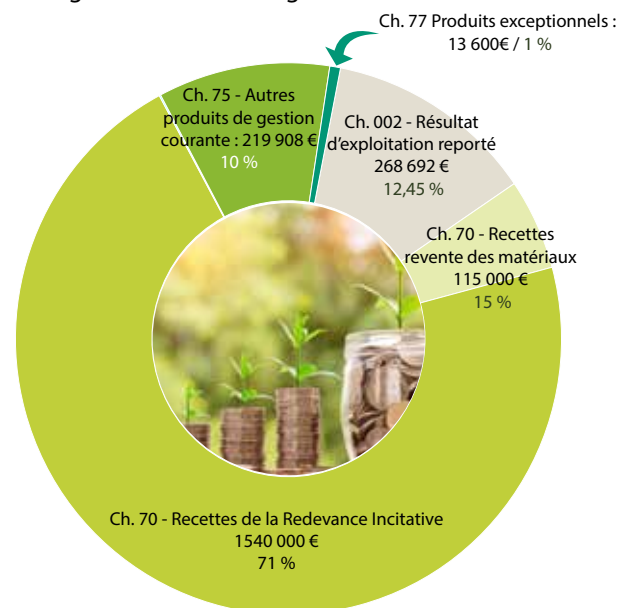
Ch. 77 Produits exceptionnels : 13 600€ / 1 %

Ch. 75 - Autres produits de gestion courante : 219 908 € 10 %

Ch. 002 - Résultat d'exploitation reporté 268 692 € 12,45 %

Ch. 70 - Recettes revente des matériaux 115 000 € 15 %

Ch. 70 - Recettes de la Redevance Incitative 1540 000 € 71 %